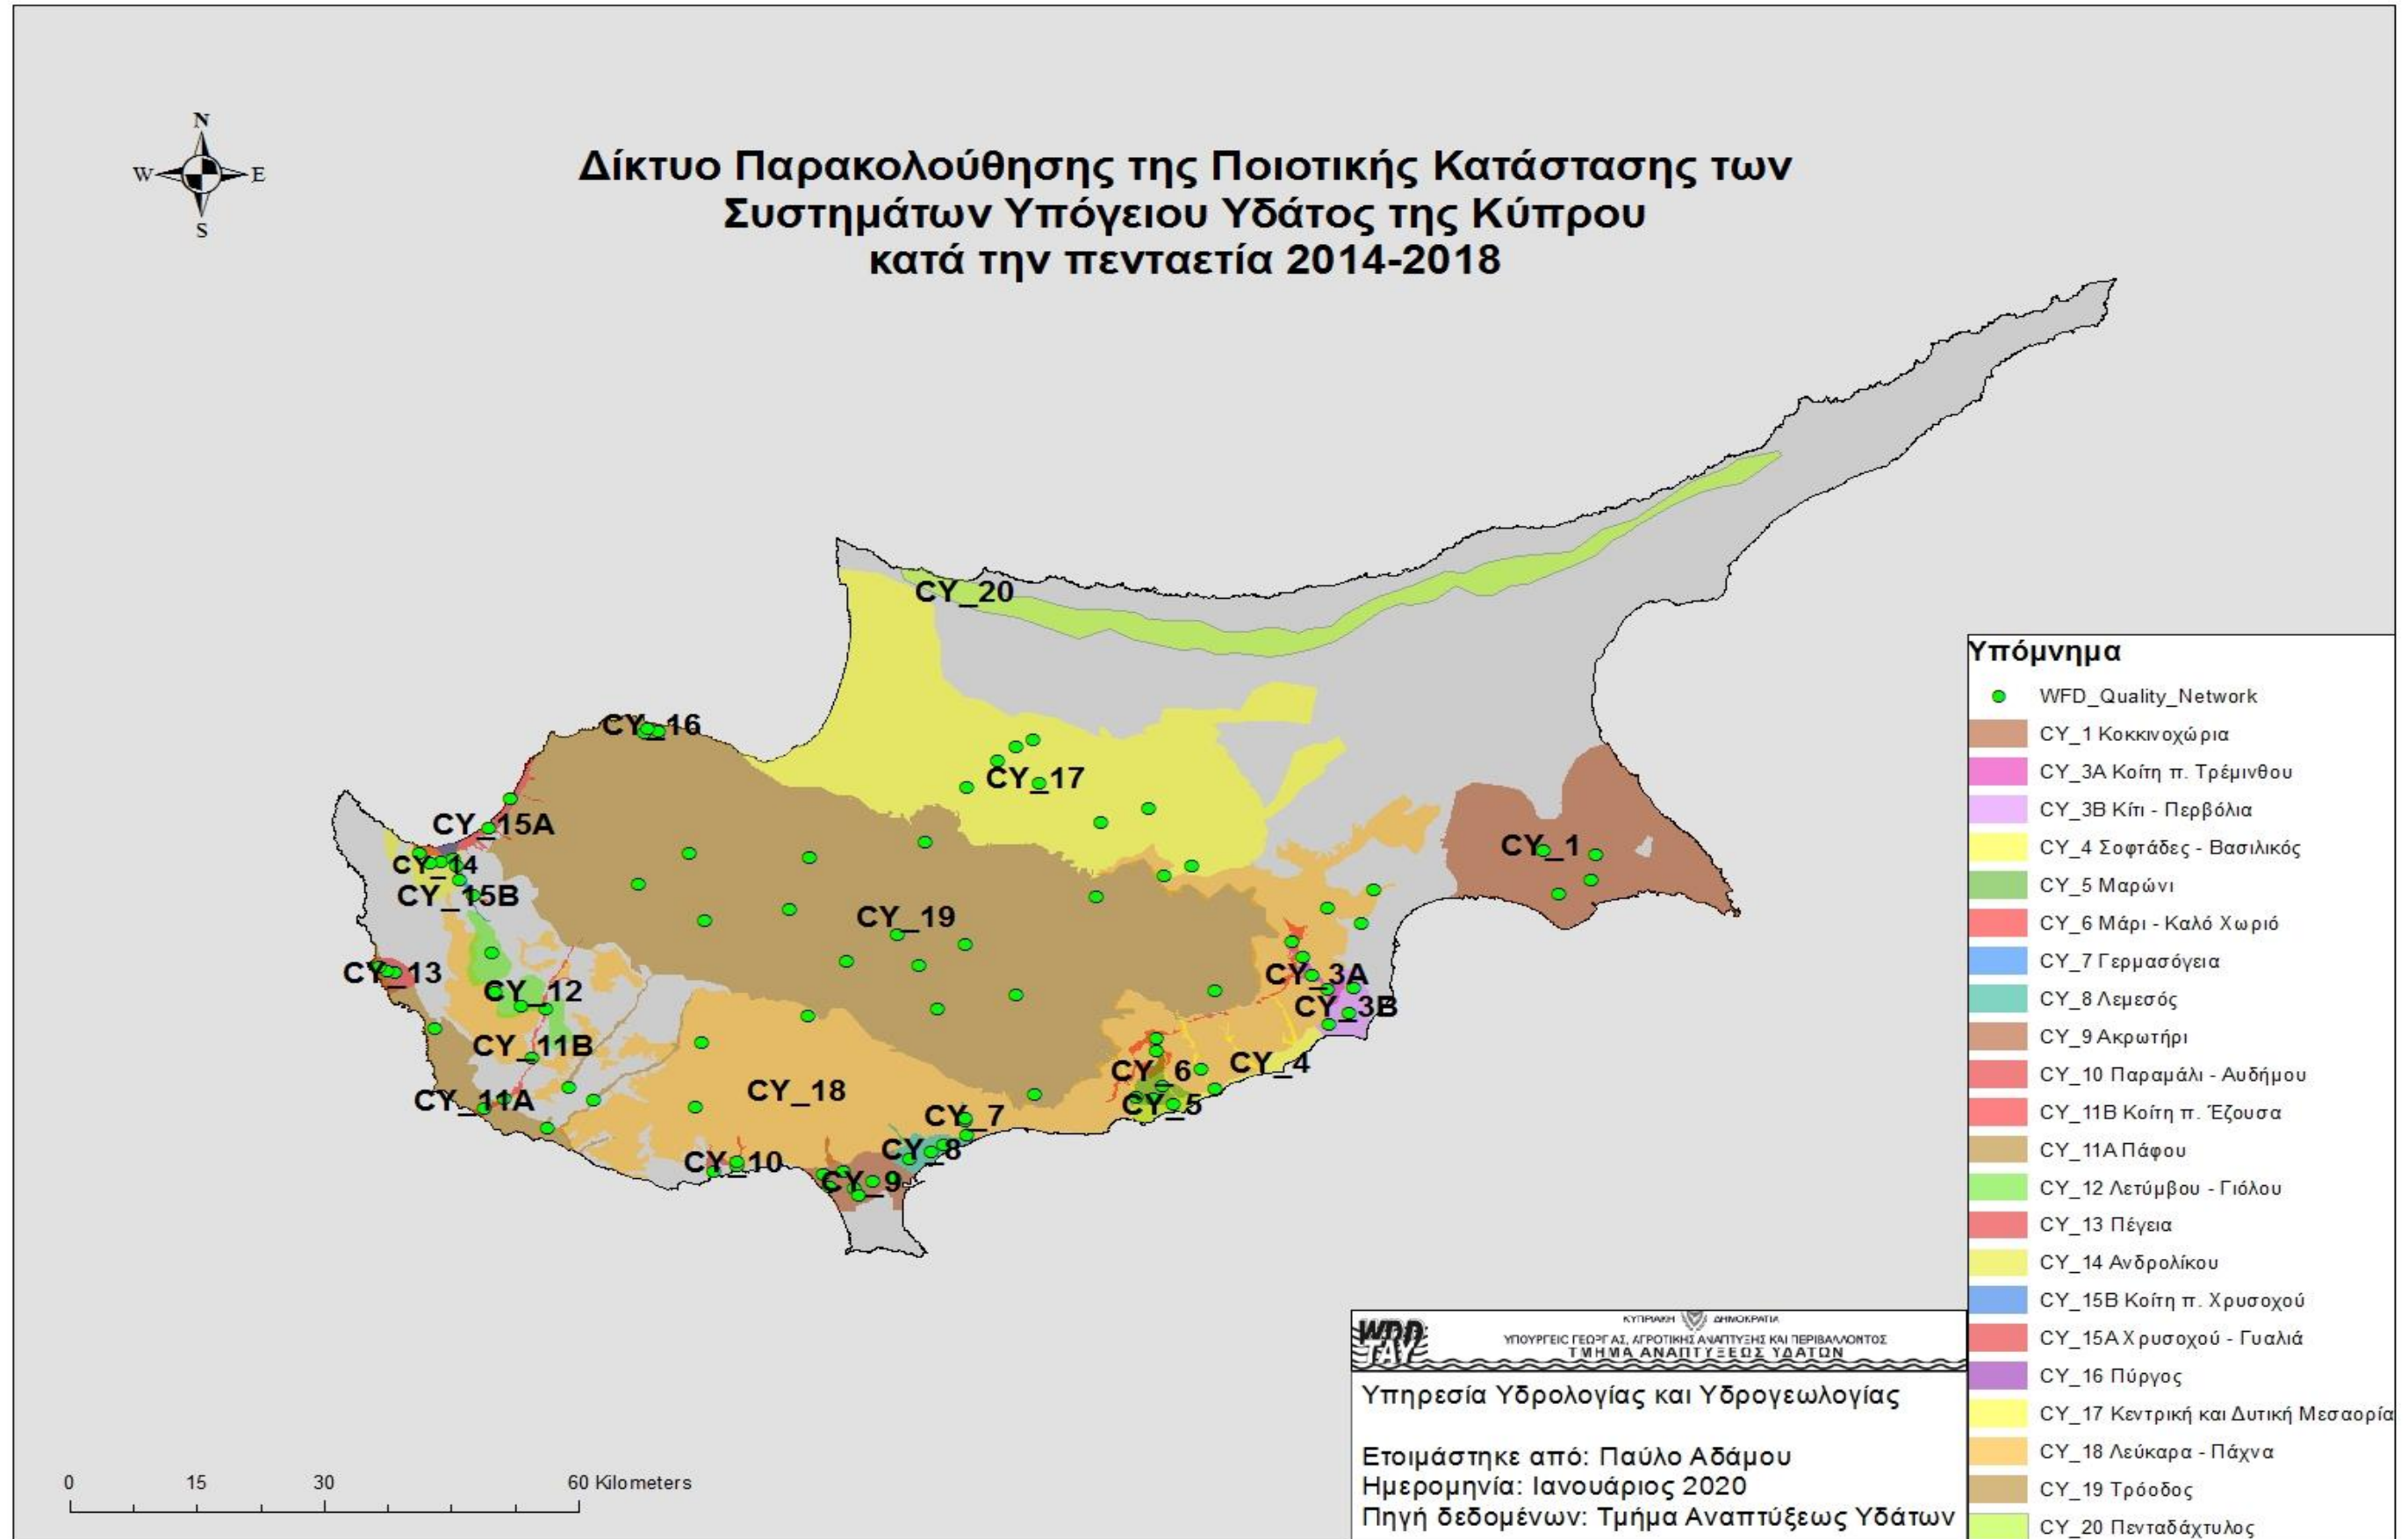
N
W
E
S

Δίκτυο Παρακολούθησης της Ποιοτικής Κατάστασης των Συστημάτων Υπόγειου Υδάτος της Κύπρου κατά την πενταετία 2014-2018

CY_20
CY_16
CY_17
CY_15A
CY_14
CY_15B
CY_19
CY_1
CY_13
CY_12
CY_3A
CY_3B
CY_11B
CY_6
CY_4
CY_18
CY_11A
CY_5
CY_7
CY_8
CY_10
CY_9

Υπόμνημα
WFD_Quality_Network
CY_1 Κοκκινοχώρια
CY_3A Κοίτη π. Τρέμινθου
CY_3B Κίτι - Περβόλια
CY_4 Σοφτάδες - Βασιλικός
CY_5 Μαρώνι
CY_6 Μάρι - Καλό Χωριό
CY_7 Γερμασόγεια
CY_8 Λεμεσός
CY_9 Ακρωτήρι
CY_10 Παραμάλι - Αυδήμου
CY_11B Κοίτη π. Έζουσα
CY_11A Πάφου
CY_12 Λετύμβου - Γιόλου
CY_13 Πέγεια
CY_14 Ανδρολίκου
CY_15B Κοίτη π. Χρυσοχού
CY_15A Χρυσοχού - Γυαλιά
CY_16 Πύργος
CY_17 Κεντρική και Δυτική Μεσαορία
CY_18 Λεύκαρα - Πάχνα
CY_19 Τρόοδος
CY_20 Πενταδάχτυλος

ΚΥΠΡΙΑΚΗ ΔΗΜΟΚΡΑΤΙΑ
ΥΠΟΥΡΓΕΙΟ ΓΕΩΡΓΙΑΣ, ΑΓΡΟΤΙΚΗΣ ΑΝΑΠΤΥΞΗΣ ΚΑΙ ΠΕΡΙΒΑΛΛΟΝΤΟΣ
ΤΜΗΜΑ ΑΝΑΠΤΥΞΕΩΣ ΥΔΑΤΩΝ
Υπηρεσία Υδρολογίας και Υδρογεωλογίας

Ετοιμάστηκε από: Παύλο Αδάμου
Ημερομηνία: Ιανουάριος 2020
Πηγή δεδομένων: Τμήμα Αναπτύξεως Υδάτων

0 15 30 60 Kilometers